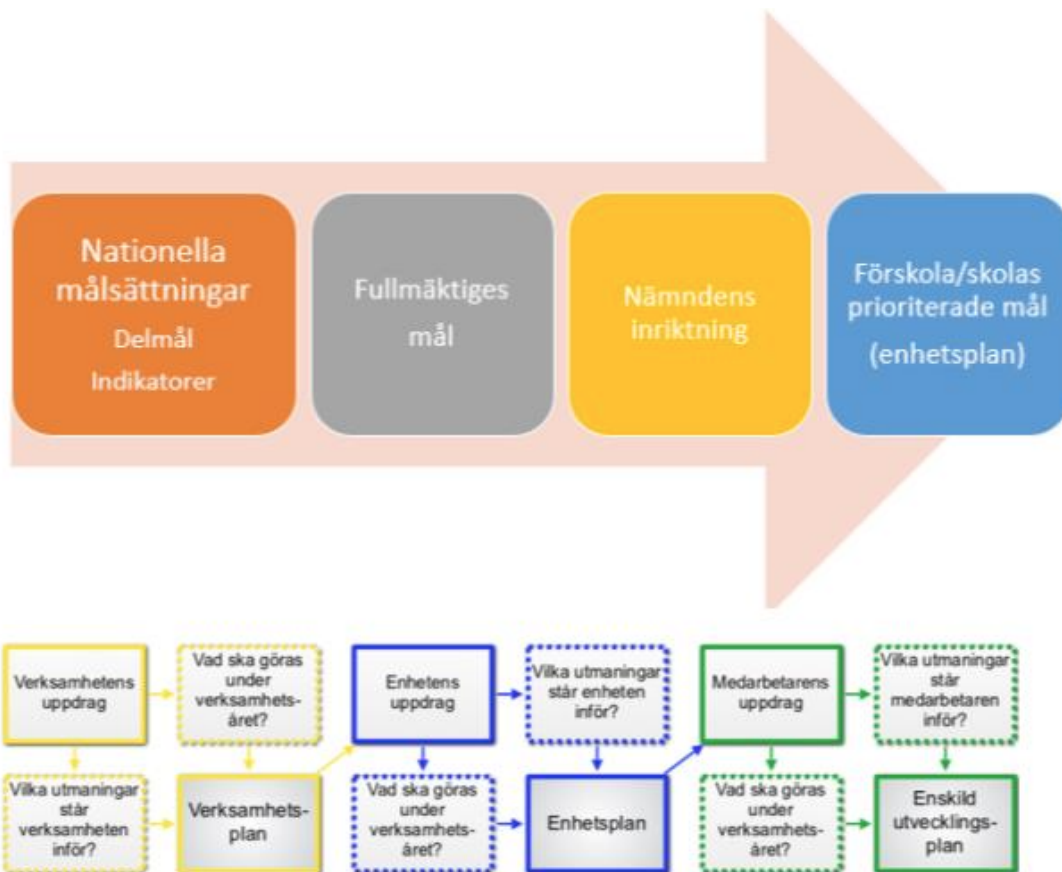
Nationella målsättningar
Delmål
Indikatorer

Fullmäktiges mål

Nämndens inriktning

Förskola/skolas prioriterade mål
(enhetsplan)

Verksamhetens uppdrag

Vad ska göras under verksamhetsåret?

Enhetens uppdrag

Vilka utmaningar står enheten inför?

Medarbetarens uppdrag

Vilka utmaningar står medarbetaren inför?

Vilka utmaningar står verksamheten inför?

Verksamhetsplan

Vad ska göras under verksamhetsåret?

Enhetsplan

Vad ska göras under verksamhetsåret?

Enskild utvecklingsplan